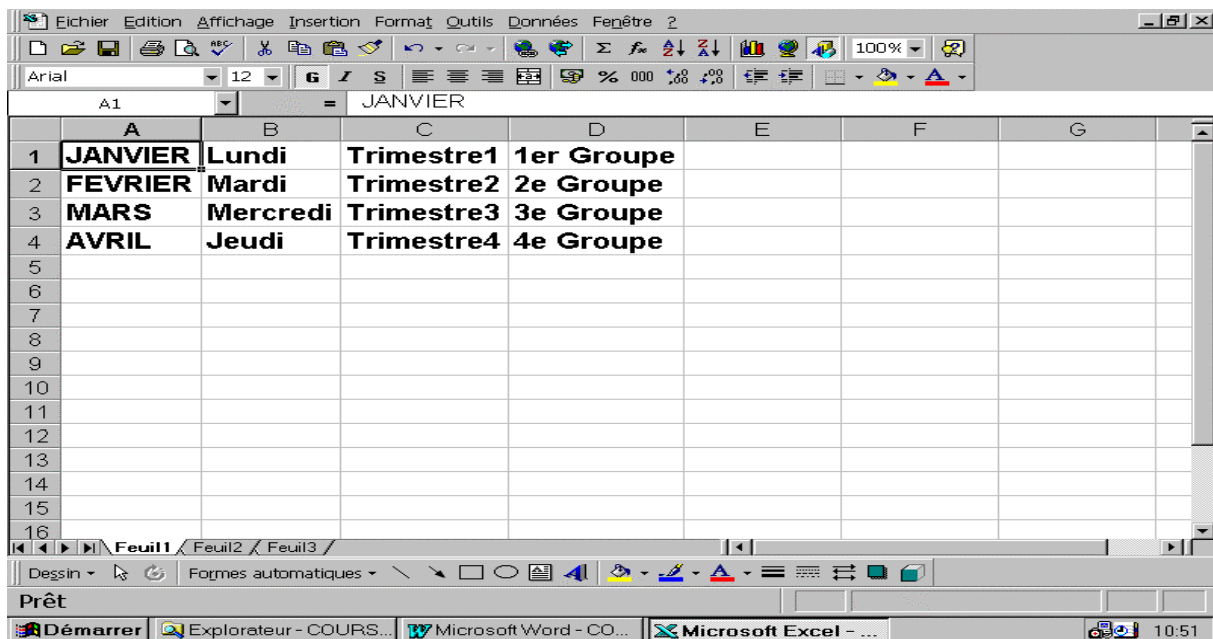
Fichier Edition Affichage Insertion Format Outils Données Fenêtre ?

100%

Arial 12 G I S % 000

A1 = JANVIER

| | A | B | C | D | E | F | G |
|---|---|---|---|---|---|---|---|
| 1 | JANVIER | Lundi | Trimestre1 | 1er Groupe | | | |
| 2 | FEVRIER | Mardi | Trimestre2 | 2e Groupe | | | |
| 3 | MARS | Mercredi | Trimestre3 | 3e Groupe | | | |
| 4 | AVRIL | Jeudi | Trimestre4 | 4e Groupe | | | |
| 5 | | | | | | | |
| 6 | | | | | | | |
| 7 | | | | | | | |
| 8 | | | | | | | |
| 9 | | | | | | | |
| 10 | | | | | | | |
| 11 | | | | | | | |
| 12 | | | | | | | |
| 13 | | | | | | | |
| 14 | | | | | | | |
| 15 | | | | | | | |
| 16 | | | | | | | |

Feuil1 Feuil2 Feuil3

Dessin Formes automatiques

Prêt

Démarrer Explorateur - COURS... Microsoft Word - CO... Microsoft Excel - ... 10:51